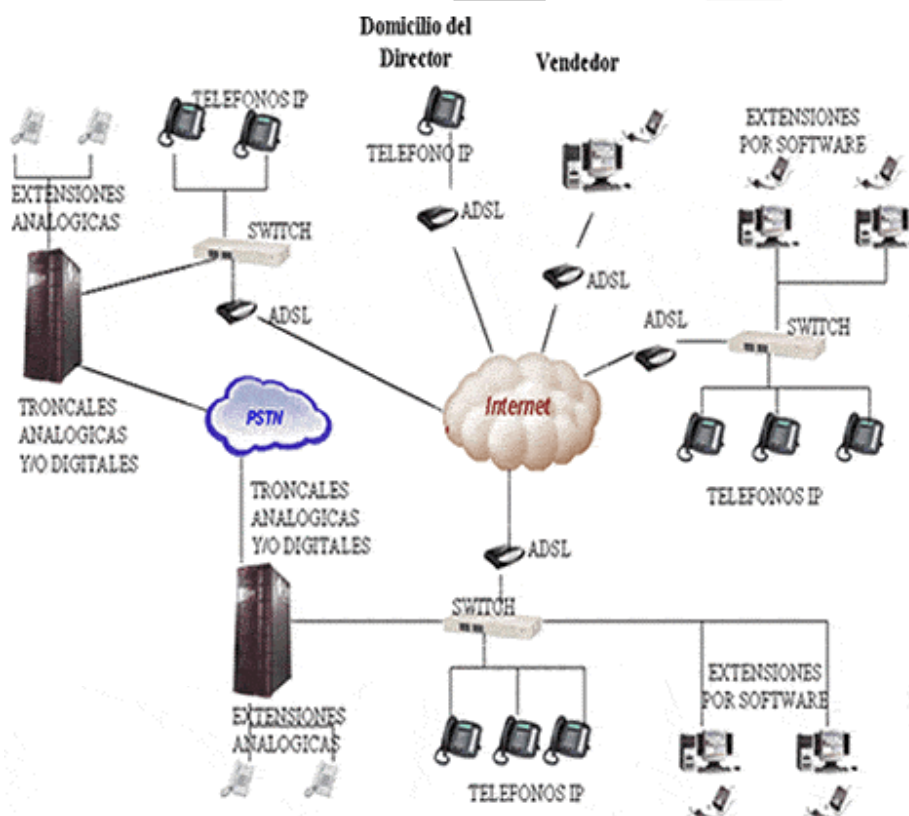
Domicilio del Director

Vendedor

TELEFONOS IP

EXTENSIONES ANALOGICAS

SWITCH

ADSL

TELEFONO IP

ADSL

ADSL

EXTENSIONES POR SOFTWARE

ADSL

SWITCH

TRONCALES ANALOGICAS Y/O DIGITALES

PSTN

Internet

TELEFONOS IP

TRONCALES ANALOGICAS Y/O DIGITALES

ADSL

SWITCH

EXTENSIONES POR SOFTWARE

EXTENSIONES ANALOGICAS

TELEFONOS IP